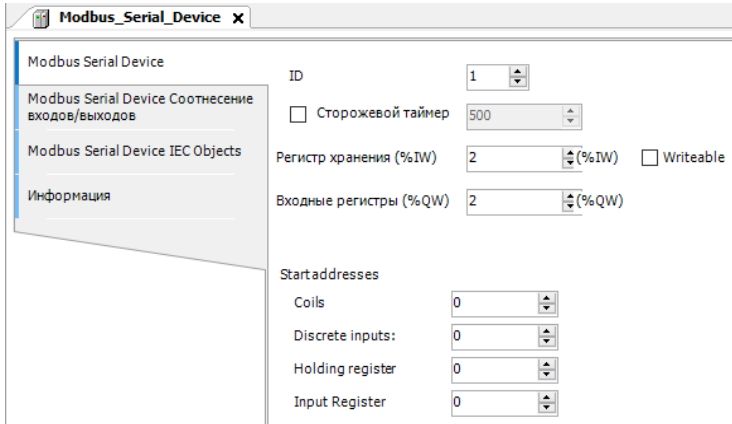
Modbus_Serial_Device ✕

Modbus Serial Device
Modbus Serial Device Соотнесение входов/выходов
Modbus Serial Device IEC Objects
Информация

ID 1
Сторожевой таймер 500
Регистр хранения (%IW) 2 (%IW) Writeable
Входные регистры (%QW) 2 (%QW)

Startaddresses
Coils 0
Discrete inputs: 0
Holding register 0
Input Register 0